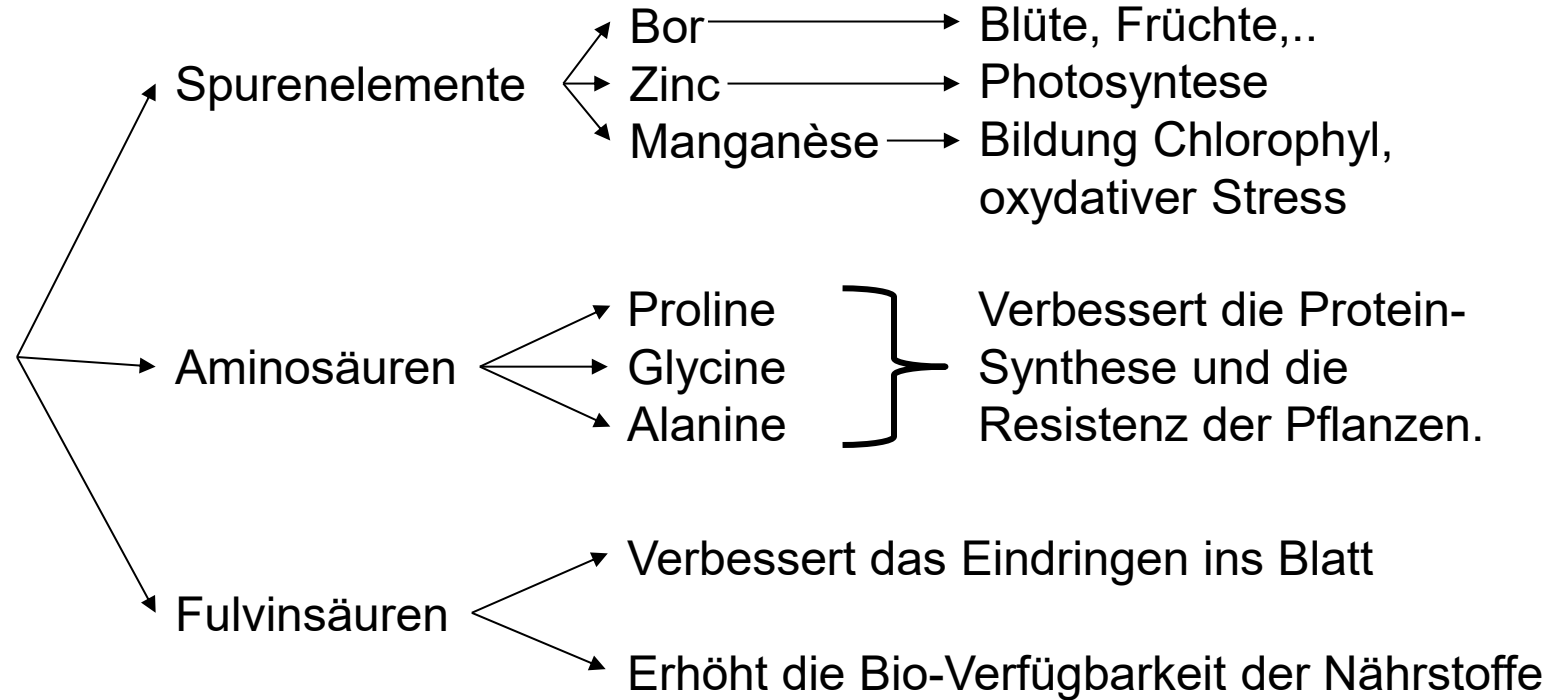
Spurenelemente

Bor → Blüte, Früchte,..
Zinc → Photosyntese
Manganèse → Bildung Chlorophyl, oxydativer Stress

Aminosäuren

Proline
Glycine
Alanine

Verbessert die Protein-Synthese und die Resistenz der Pflanzen.

Fulvinsäuren

Verbessert das Eindringen ins Blatt

Erhöht die Bio-Verfügbarkeit der Nährstoffe